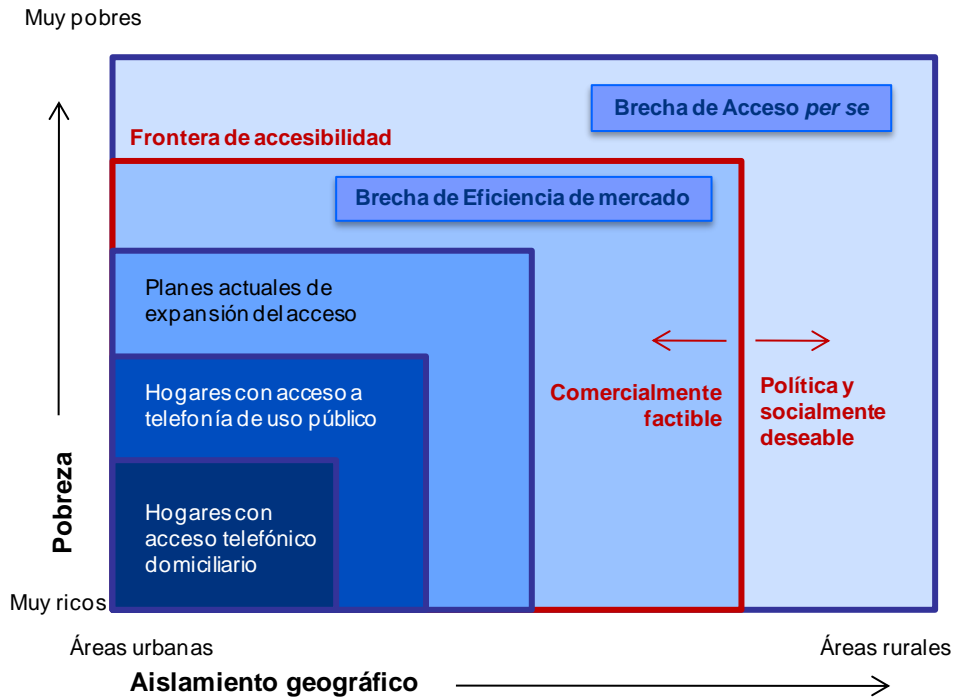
Muy pobres

Brecha de Acceso *per se*

Frontera de accesibilidad

Brecha de Eficiencia de mercado

Planes actuales de expansión del acceso

Hogares con acceso a telefonía de uso público

Hogares con acceso telefónico domiciliario

Comercialmente factible

Política y socialmente deseable

Pobreza

Muy ricos

Áreas urbanas

Áreas rurales

Aislamiento geográfico